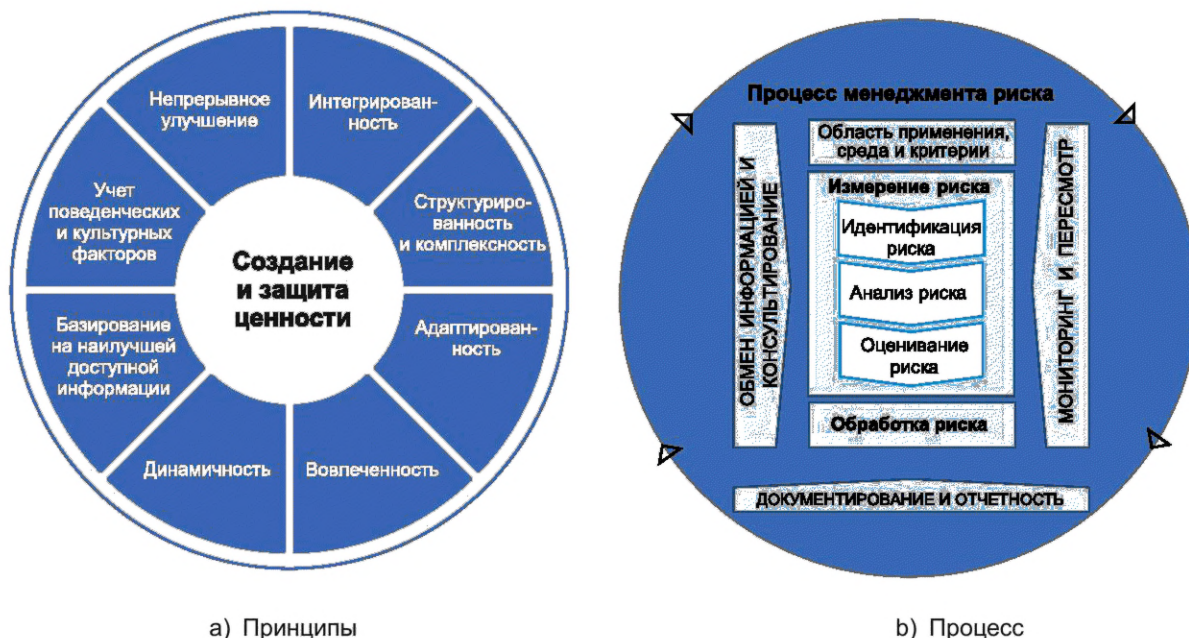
Создание и защита ценности

Интегрированность

Структурированность и комплексность

Адаптированность

Вовлеченность

Динамичность

Базирование на наилучшей доступной информации

Учет поведенческих и культурных факторов

Непрерывное улучшение

a) Принципы

Процесс менеджмента риска

ОБМЕН ИНФОРМАЦИЕЙ И КОНСУЛЬТИРОВАНИЕ

Область применения, среда и критерии

Измерение риска

Идентификация риска

Анализ риска

Оценивание риска

Обработка риска

МОНИТОРИНГ И ПЕРЕСМОТР

ДОКУМЕНТИРОВАНИЕ И ОТЧЕТНОСТЬ

b) Процесс